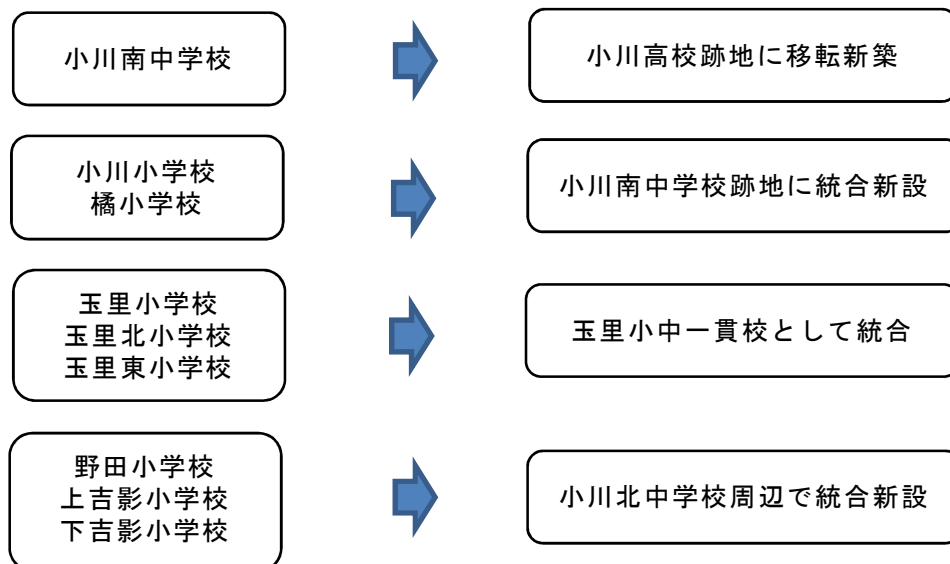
小川南中学校

小川高校跡地に移転新築

小川小学校
橘小学校

小川南中学校跡地に統合新設

玉里小学校
玉里北小学校
玉里東小学校

玉里小中一貫校として統合

野田小学校
上吉影小学校
下吉影小学校

小川北中学校周辺で統合新設